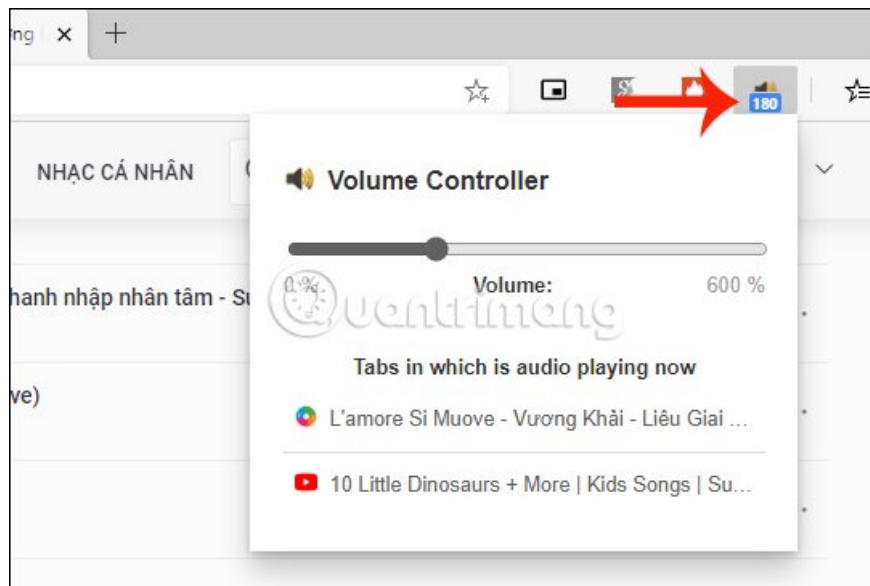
ng ×
180
NHẠC CÁ NHÂN
Volume Controller
0 %
Volume:
600 %
Quantrimang
hanh nhập nhân tâm - Su
ve)
Tabs in which is audio playing now
L'amore Si Muove - Vương Khải - Liêu Giai ...
10 Little Dinosaurs + More | Kids Songs | Su...